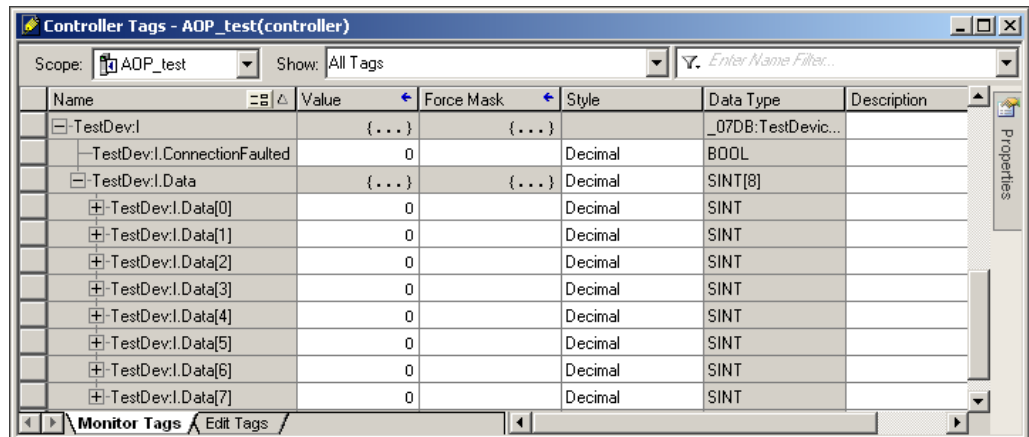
Controller Tags - AOP_test(controller)

Scope: AOP_test Show: All Tags Enter Name Filter...

| Name | Value | Force Mask | Style | Data Type | Description |
|---|---|---|---|---|---|
| ⊟-TestDev:I | {...} | {...} | | _07DB:TestDevic... | |
| -TestDev:I.ConnectionFaulted | 0 | | Decimal | BOOL | |
| ⊟-TestDev:I.Data | {...} | {...} | Decimal | SINT[8] | |
| ⊞-TestDev:I.Data[0] | 0 | | Decimal | SINT | |
| ⊞-TestDev:I.Data[1] | 0 | | Decimal | SINT | |
| ⊞-TestDev:I.Data[2] | 0 | | Decimal | SINT | |
| ⊞-TestDev:I.Data[3] | 0 | | Decimal | SINT | |
| ⊞-TestDev:I.Data[4] | 0 | | Decimal | SINT | |
| ⊞-TestDev:I.Data[5] | 0 | | Decimal | SINT | |
| ⊞-TestDev:I.Data[6] | 0 | | Decimal | SINT | |
| ⊞-TestDev:I.Data[7] | 0 | | Decimal | SINT | |

Properties

Monitor Tags Edit Tags